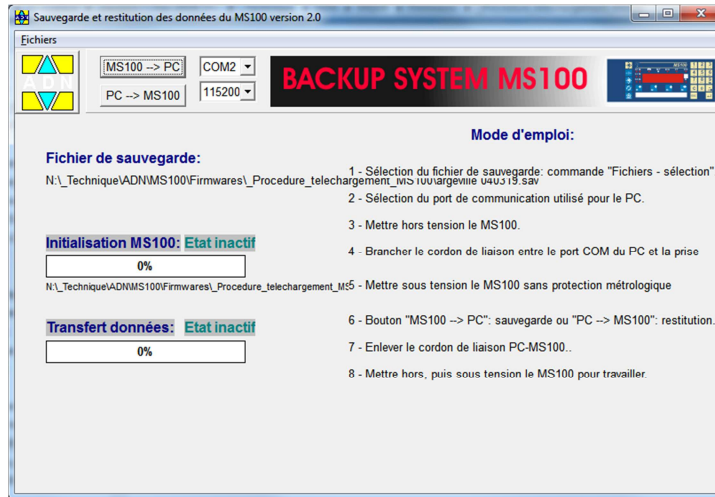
Sauvegarde et restitution des données du MS100 version 2.0

Fichiers

MS100 --> PC
PC --> MS100
COM2
115200

BACKUP SYSTEM MS100

Mode d'emploi:

Fichier de sauvegarde:

N:\_Technique\ADN\MS100\Firmwares\_Procedure_telechargement_MS100\argeville 040319.sav

1 - Sélection du fichier de sauvegarde: commande "Fichiers - sélection"

2 - Sélection du port de communication utilisé pour le PC.

3 - Mettre hors tension le MS100.

Initialisation MS100: Etat inactif

0%

N:\_Technique\ADN\MS100\Firmwares\_Procedure_telechargement_MS

4 - Brancher le cordon de liaison entre le port COM du PC et la prise

5 - Mettre sous tension le MS100 sans protection métrologique

Transfert données: Etat inactif

0%

6 - Bouton "MS100 --> PC": sauvegarde ou "PC --> MS100": restitution.

7 - Enlever le cordon de liaison PC-MS100..

8 - Mettre hors, puis sous tension le MS100 pour travailler.